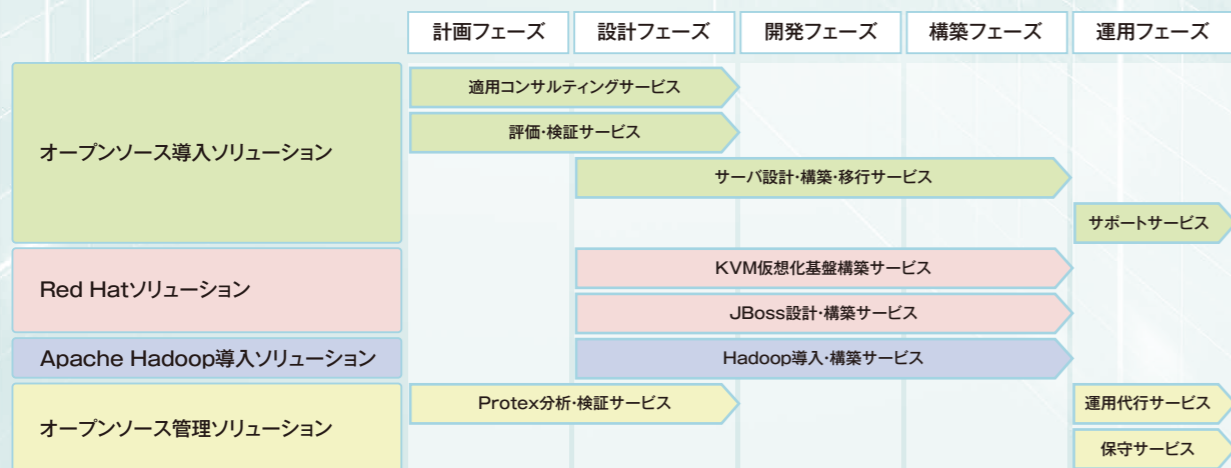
計画フェーズ
設計フェーズ
開発フェーズ
構築フェーズ
運用フェーズ

オープンソース導入ソリューション
適用コンサルティングサービス
評価・検証サービス
サーバ設計・構築・移行サービス
サポートサービス

Red Hatソリューション
KVM仮想化基盤構築サービス
JBoss設計・構築サービス

Apache Hadoop導入ソリューション
Hadoop導入・構築サービス

オープンソース管理ソリューション
Protex分析・検証サービス
運用代行サービス
保守サービス